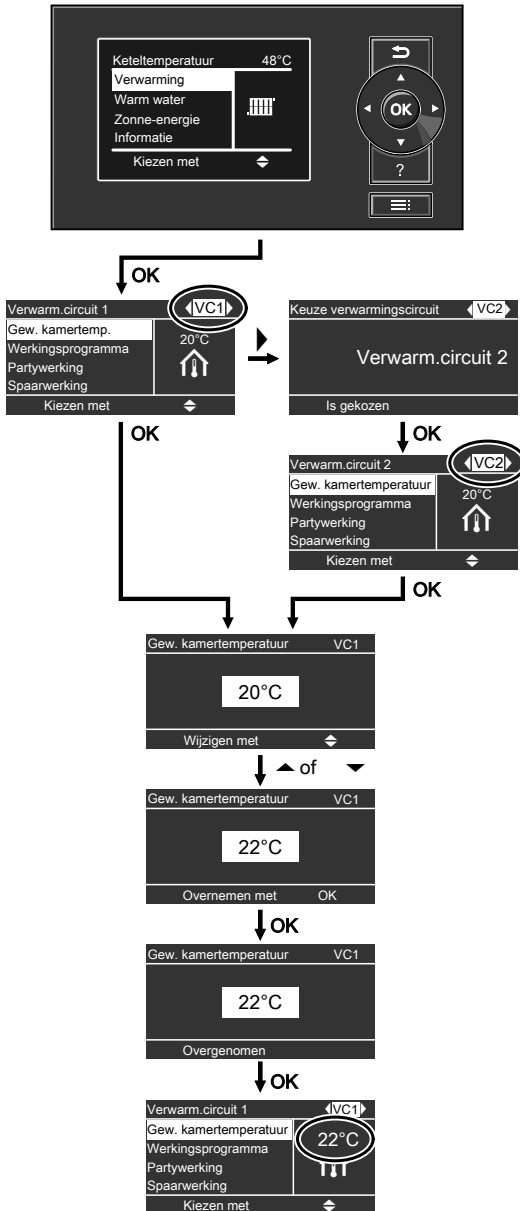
Keteltemperatuur 48°C
Verwarming
Warm water
Zonne-energie
Informatie
Kiezen met

OK
?

OK

Verwarm.circuit 1 VC1
Gew. kamertemp.
Werkingsprogramma
Partywerking
Spaarwerking
20°C
Kiezen met

Keuze verwarmingscircuit VC2
Verwarm.circuit 2
Is gekozen

OK

OK

Verwarm.circuit 2 VC2
Gew. kamertemperatuur
Werkingsprogramma
Partywerking
Spaarwerking
20°C
Kiezen met

OK

Gew. kamertemperatuur VC1
20°C
Wijzigen met

of

Gew. kamertemperatuur VC1
22°C
Overnemen met OK

OK

Gew. kamertemperatuur VC1
22°C
Overgenomen

OK

Verwarm.circuit 1 VC1
Gew. kamertemperatuur
Werkingsprogramma
Partywerking
Spaarwerking
22°C
Kiezen met